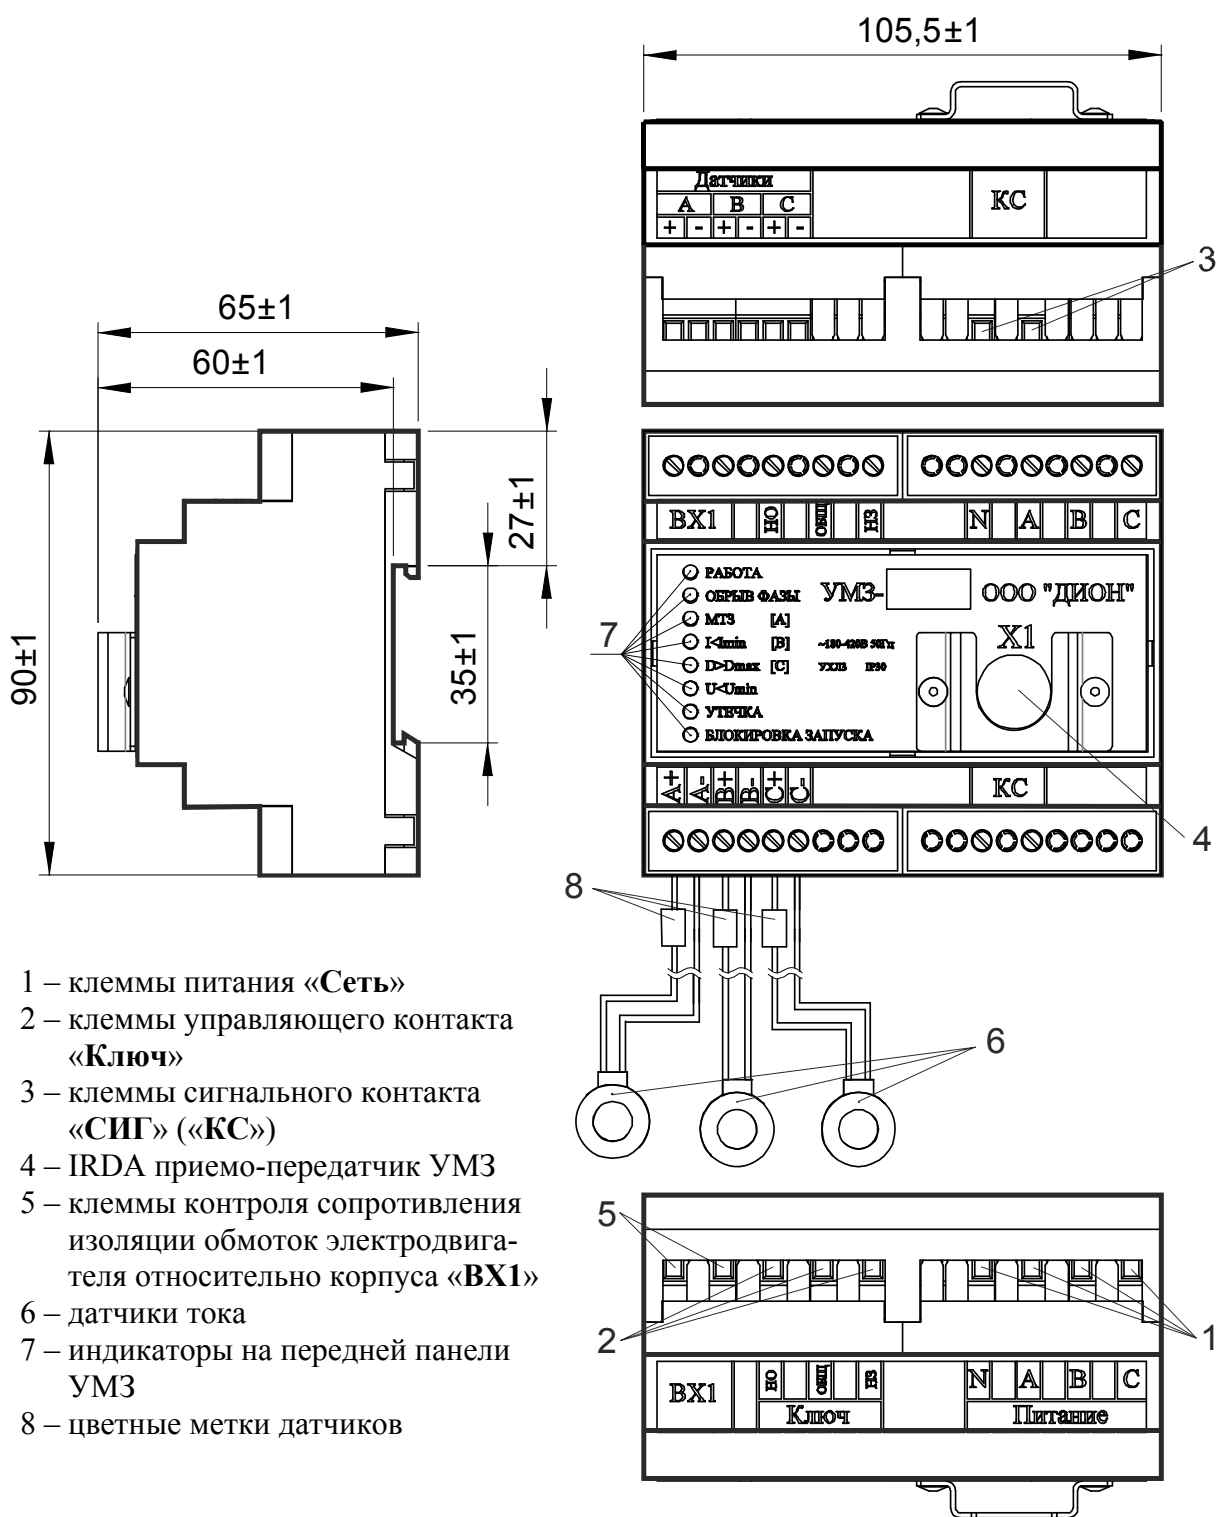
105,5±1

Датчики
| A | | B | | C | |
|---|---|---|---|---|---|
| + | - | + | - | + | - |

КС

3

65±1

60±1

27±1

90±1

35±1

BX1 НО ОБЩ НЗ N A B C

РАБОТА
ОБРЫВ ФАЗЫ
МТЗ [A]
I<Imin [B]
I>Imax [C]
U<Umin
УТЕЧКА
БЛОКИРОВКА ЗАПУСКА

УМЗ-
ООО "ДИОН"
X1
~180-420В 50Гц
УХЛ3 IP30

7

A+ A- B+ B- C+ C-

КС

4

8

6

1 – клеммы питания «**Сеть**»
2 – клеммы управляющего контакта «**Ключ**»
3 – клеммы сигнального контакта «**СИГ**» («**КС**»)
4 – IRDA приемо-передатчик УМЗ
5 – клеммы контроля сопротивления изоляции обмоток электродвигателя относительно корпуса «**ВХ1**»
6 – датчики тока
7 – индикаторы на передней панели УМЗ
8 – цветные метки датчиков

5

2

1

BX1 НО ОБЩ НЗ N A B C
Ключ
Питание